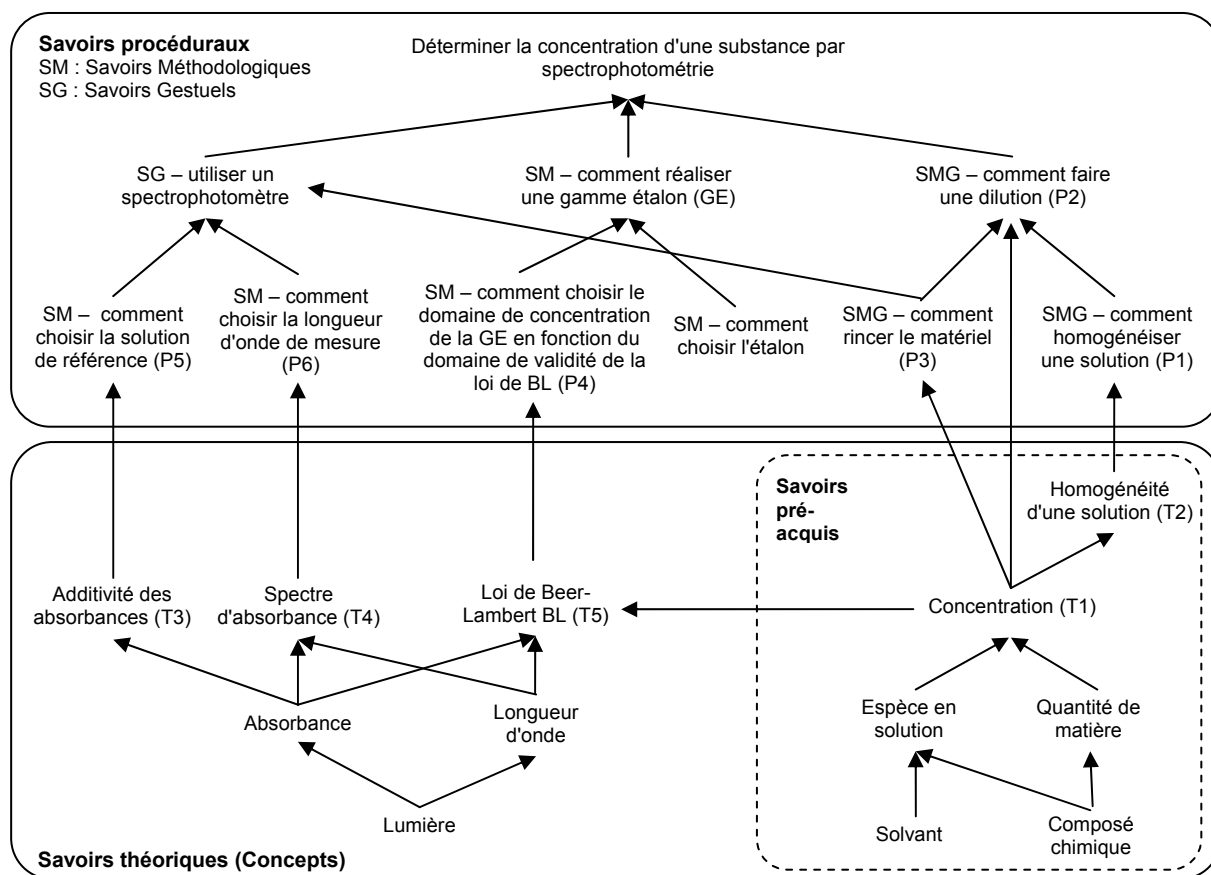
Savoirs procéduraux
SM : Savoirs Méthodologiques
SG : Savoirs Gestuels

Déterminer la concentration d'une substance par spectrophotométrie

SG – utiliser un spectrophotomètre

SM – comment réaliser une gamme étalon (GE)

SMG – comment faire une dilution (P2)

SM – comment choisir la solution de référence (P5)

SM – comment choisir la longueur d'onde de mesure (P6)

SM – comment choisir le domaine de concentration de la GE en fonction du domaine de validité de la loi de BL (P4)

SM – comment choisir l'étalon

SMG – comment rincer le matériel (P3)

SMG – comment homogénéiser une solution (P1)

Savoirs pré-acquis

Homogénéité d'une solution (T2)

Additivité des absorbances (T3)

Spectre d'absorbance (T4)

Loi de Beer-Lambert BL (T5)

Concentration (T1)

Absorbance

Longueur d'onde

Espèce en solution

Quantité de matière

Lumière

Solvant

Composé chimique

Savoirs théoriques (Concepts)